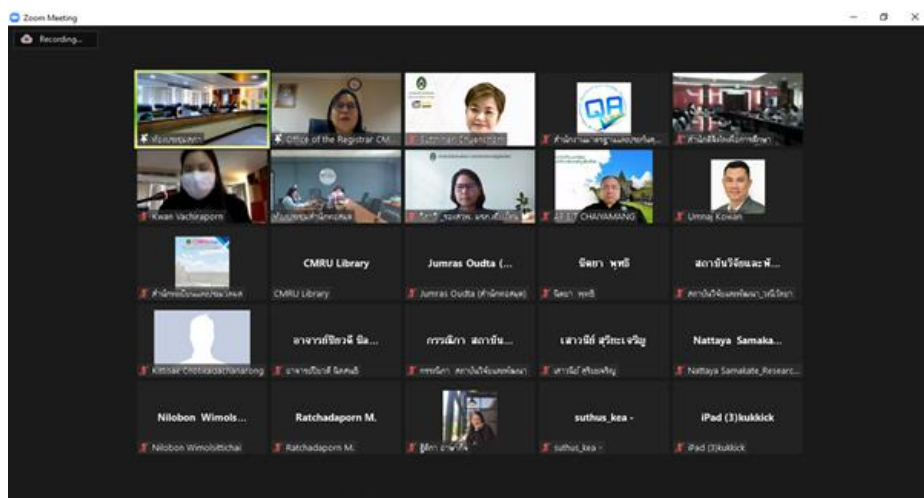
Zoom Meeting

Recording...

ห้องประชุม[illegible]

Office of the Registrar CM...

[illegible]

สำนักงาน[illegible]

สำนักส่งเสริม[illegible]

Kwan Vachiraporn

ห้องประชุมสำนัก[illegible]

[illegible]

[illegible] CHAIYAMANG

Umnaj Kowan

สำนักหอสมุด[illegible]

CMRU Library

CMRU Library

Jumras Oudta (...

Jumras Oudta (สำนักหอสมุด)

นิตยา พุทธิ

นิตยา พุทธิ

สถาบันวิจัยและพั...

สถาบันวิจัยและพัฒนา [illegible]

Kittisak Chotikadachanarong

อาจารย์ปิยวดี นิล...

อาจารย์ปิยวดี นิล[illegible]

กรรณิกา สถาบัน...

กรรณิกา สถาบันวิจัยและพัฒนา

เสาวนีย์ สุริยะเจริญ

เสาวนีย์ สุริยะเจริญ

Nattaya Samaka...

Nattaya Samakate_Researc...

Nilobon Wimols...

Nilobon Wimolsittichai

Ratchadaporn M.

Ratchadaporn M.

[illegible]

suthus_kea -

suthus_kea -

iPad (3)kukkick

iPad (3)kukkick